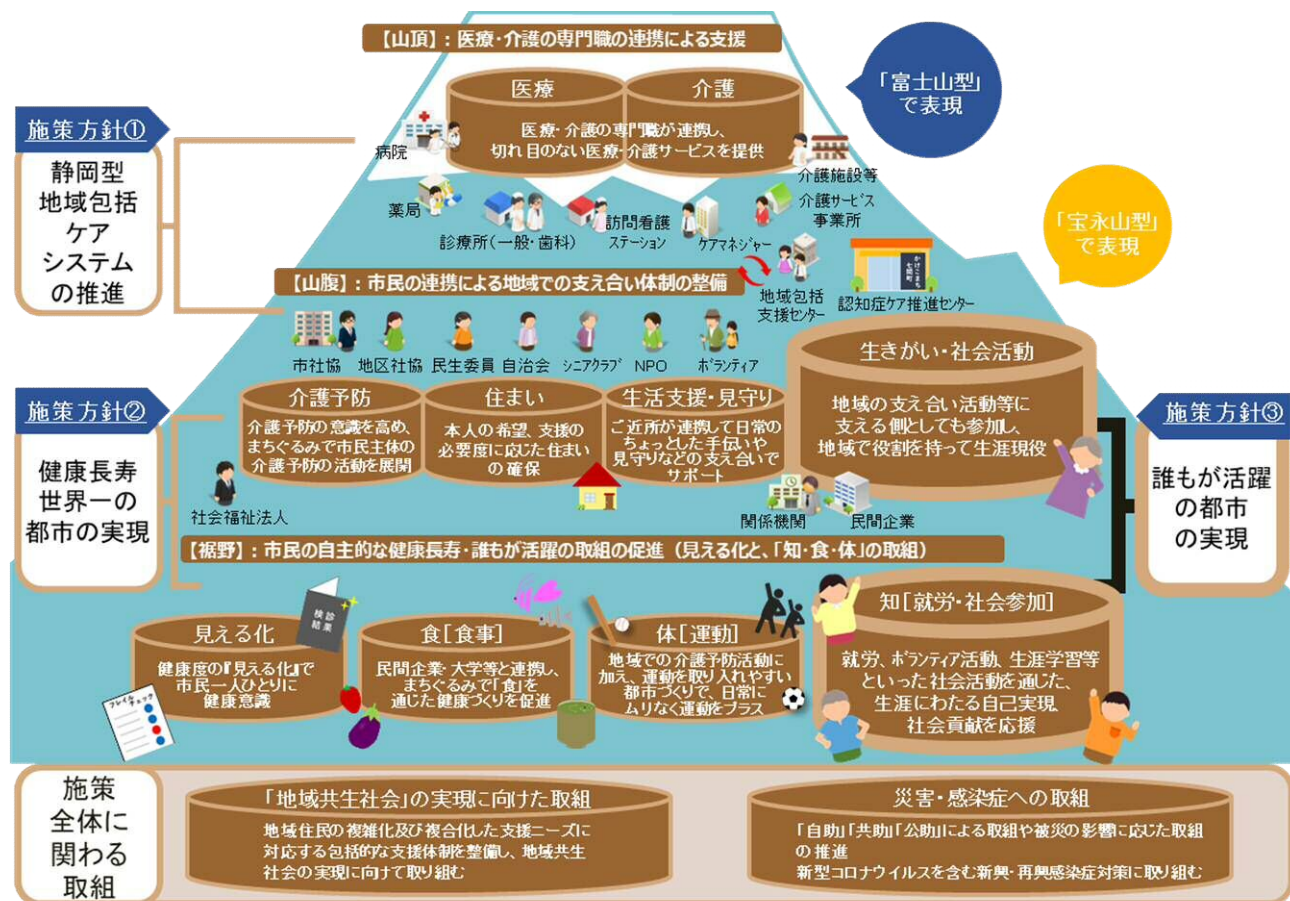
【山頂】：医療・介護の専門職の連携による支援

「富士山型」で表現

医療

介護

医療・介護の専門職が連携し、切れ目のない医療・介護サービスを提供

施策方針①

静岡型地域包括ケアシステムの推進

病院

介護施設等

薬局

介護サービス事業所

診療所（一般・歯科）

訪問看護ステーション

ケアマネジャー

「宝永山型」で表現

【山腹】：市民の連携による地域での支え合い体制の整備

地域包括支援センター

認知症ケア推進センター

市社協

地区社協

民生委員

自治会

シニアクラブ

NPO

ボランティア

生きがい・社会活動

地域の支え合い活動等に支える側としても参加し、地域で役割を持って生涯現役

施策方針②

健康長寿世界一の都市の実現

介護予防

介護予防の意識を高め、まちぐるみで市民主体の介護予防の活動を展開

住まい

本人の希望、支援の必要度に応じた住まいの確保

生活支援・見守り

ご近所が連携して日常のちょっとした手伝いや見守りなどの支え合いでサポート

施策方針③

誰もが活躍の都市の実現

社会福祉法人

関係機関

民間企業

【裾野】：市民の自主的な健康長寿・誰もが活躍の取組の促進（見える化と、「知・食・体」の取組）

検診結果

見える化

健康度の『見える化』で市民一人ひとりに健康意識

食［食事］

民間企業・大学等と連携し、まちぐるみで「食」を通じた健康づくりを促進

体［運動］

地域での介護予防活動に加え、運動を取り入れやすい都市づくりで、日常にムリなく運動をプラス

知［就労・社会参加］

就労、ボランティア活動、生涯学習等といった社会活動を通じた、生涯にわたる自己実現、社会貢献を応援

フレイルチェック

施策全体に関わる取組

「地域共生社会」の実現に向けた取組

地域住民の複雑化及び複合化した支援ニーズに対応する包括的な支援体制を整備し、地域共生社会の実現に向けて取り組む

災害・感染症への取組

「自助」「共助」「公助」による取組や被災の影響に応じた取組の推進
新型コロナウイルスを含む新興・再興感染症対策に取り組む